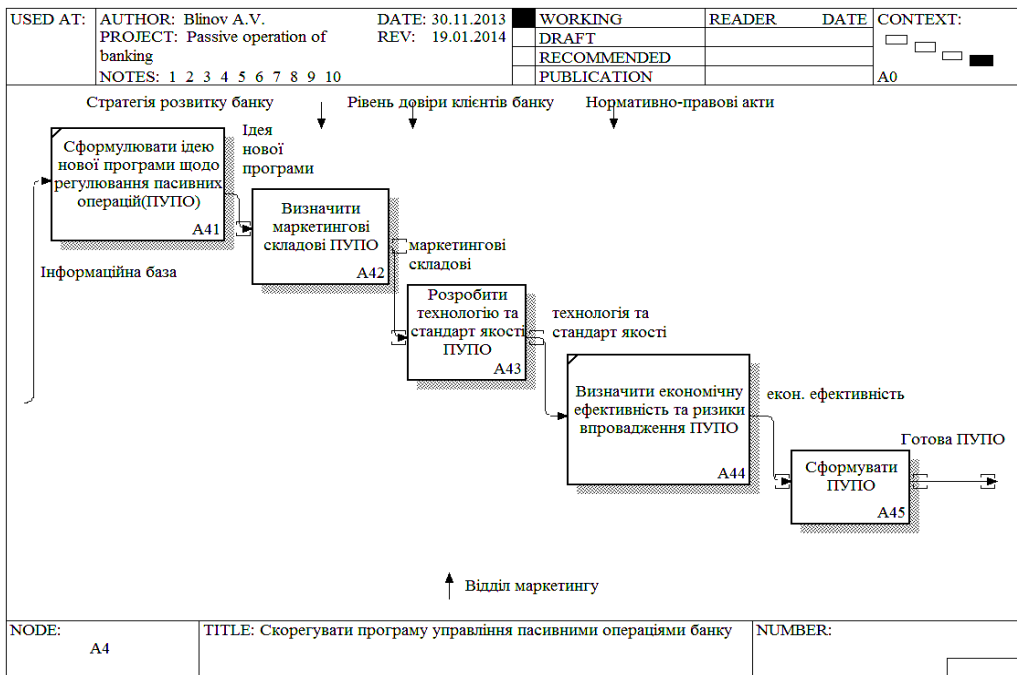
| USED AT: | AUTHOR: Blinov A.V. PROJECT: Passive operation of banking NOTES: 1 2 3 4 5 6 7 8 9 10 | DATE: 30.11.2013 REV: 19.01.2014 | WORKING | READER | DATE | CONTEXT: |
|---|---|---|---|---|---|---|
| | | | DRAFT | | | |
| | | | RECOMMENDED | | | |
| | | | PUBLICATION | | | A0 |

Стратегія розвитку банку

Рівень довіри клієнтів банку

Нормативно-правові акти

Сформулювати ідею нової програми щодо регулювання пасивних операцій(ПУПО)

A41

Ідея нової програми

Визначити маркетингові складові ПУПО

A42

маркетингові складові

Інформаційна база

Розробити технологію та стандарт якості ПУПО

A43

технологія та стандарт якості

Визначити економічну ефективність та ризики впровадження ПУПО

A44

екон. ефективність

Готова ПУПО

Сформувати ПУПО

A45

Відділ маркетингу

| NODE: A4 | TITLE: Скорегувати програму управління пасивними операціями банку | NUMBER: |
|---|---|---|